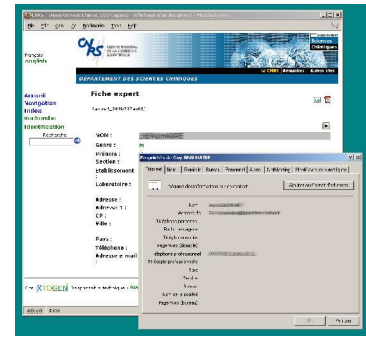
CNRS - Département Chimie, Cat Logiciels - Affichage d'un document - Mozilla Firefox

Fichier Édition Affichage Aller Marque-pages Outils Aide

CNRS CENTRE NATIONAL DE LA RECHERCHE SCIENTIFIQUE

Sciences Chimiques

DÉPARTEMENT DES SCIENCES CHIMIQUES

Le CNRS Annuaires Autres sites

français
english

Accueil
Navigation
Index
Recherche
Identification

Recherche

Fiche expert

Fiche n°_2006-03 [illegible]

NOM :
Genre :
Prénom :
Section :
Établissement :
Laboratoire :

Adresse :
Adresse 2 :
CP :
Ville :

Pays :
Téléphone :
Adresse e-mail :

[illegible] XTOGEN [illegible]

Terminé

Propriétés de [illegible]

Général Nom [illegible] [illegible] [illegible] Autre Notes Certificats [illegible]

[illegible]

Ajouter à mon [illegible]

Nom
Adresse
Téléphone personnel
Fax
Téléphone
Page Web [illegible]
Téléphone professionnel
Adresse professionnelle
Titre
Société
Service
Numéro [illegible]
Page Web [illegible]

OK Annuler